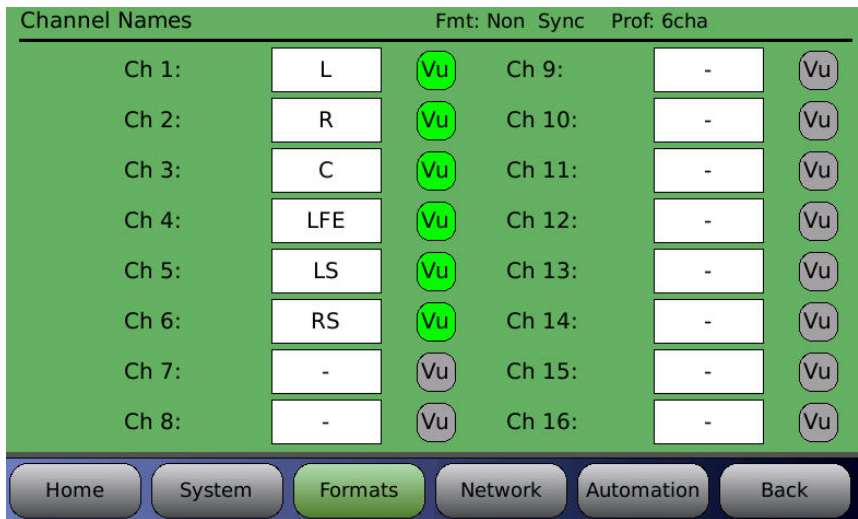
Channel Names Fmt: Non Sync Prof: 6cha

Ch 1: L Vu
Ch 2: R Vu
Ch 3: C Vu
Ch 4: LFE Vu
Ch 5: LS Vu
Ch 6: RS Vu
Ch 7: - Vu
Ch 8: - Vu

Ch 9: - Vu
Ch 10: - Vu
Ch 11: - Vu
Ch 12: - Vu
Ch 13: - Vu
Ch 14: - Vu
Ch 15: - Vu
Ch 16: - Vu

Home System Formats Network Automation Back